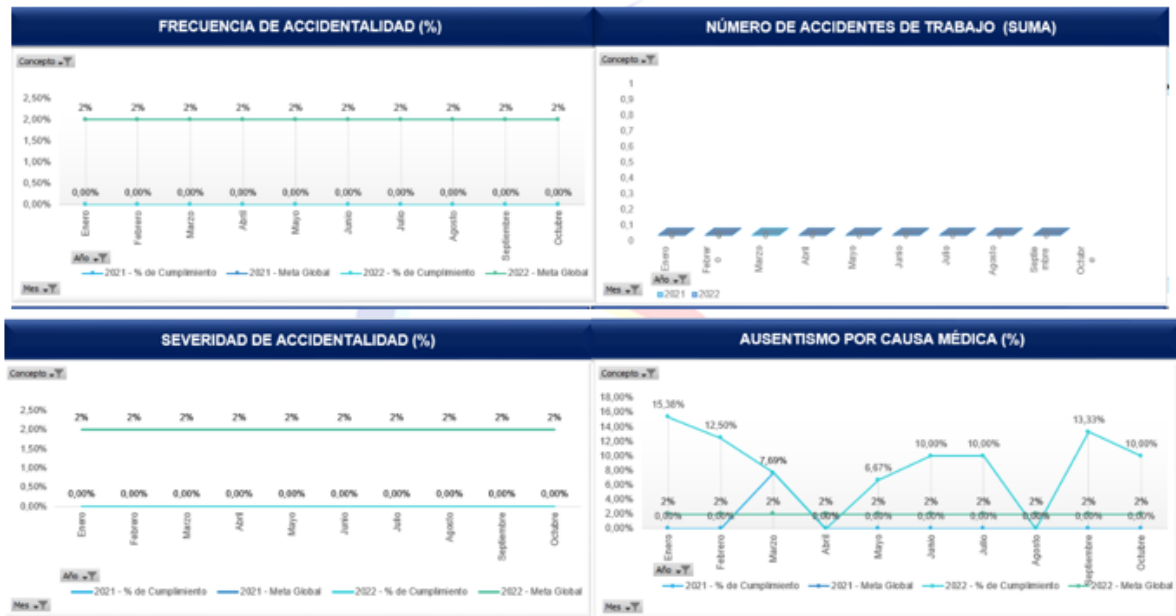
FRECUENCIA DE ACCIDENTALIDAD (%)

Concepto

2,50%
2,00%
1,50%
1,00%
0,50%
0,00%

2% 2% 2% 2% 2% 2% 2% 2% 2% 2%

0,00% 0,00% 0,00% 0,00% 0,00% 0,00% 0,00% 0,00% 0,00% 0,00%

Enero Febrero Marzo Abril Mayo Junio Julio Agosto Septiembre Octubre

Año

2021 - % de Cumplimiento 2021 - Meta Global 2022 - % de Cumplimiento 2022 - Meta Global

Mes

NÚMERO DE ACCIDENTES DE TRABAJO (SUMA)

Concepto

1
0,9
0,8
0,7
0,6
0,5
0,4
0,3
0,2
0,1
0

Enero Febrero Marzo Abril Mayo Junio Julio Agosto Septiembre Octubre

Año

Mes

2021 2022

SEVERIDAD DE ACCIDENTALIDAD (%)

Concepto

2,50%
2,00%
1,50%
1,00%
0,50%
0,00%

2% 2% 2% 2% 2% 2% 2% 2% 2% 2%

0,00% 0,00% 0,00% 0,00% 0,00% 0,00% 0,00% 0,00% 0,00% 0,00%

Enero Febrero Marzo Abril Mayo Junio Julio Agosto Septiembre Octubre

Año

2021 - % de Cumplimiento 2021 - Meta Global 2022 - % de Cumplimiento 2022 - Meta Global

Mes

AUSENTISMO POR CAUSA MÉDICA (%)

Concepto

18,00%
16,00%
14,00%
12,00%
10,00%
8,00%
6,00%
4,00%
2,00%
0,00%

15,38% 12,50% 7,69% 6,67% 10,00% 10,00% 13,33% 10,00%

2% 2% 2% 2% 2% 2% 2% 2% 2% 2%

0,00% 0,00% 0,00% 0,00% 0,00% 0,00% 0,00% 0,00% 0,00%

Enero Febrero Marzo Abril Mayo Junio Julio Agosto Septiembre Octubre

Año

2021 - % de Cumplimiento 2021 - Meta Global 2022 - % de Cumplimiento 2022 - Meta Global

Mes